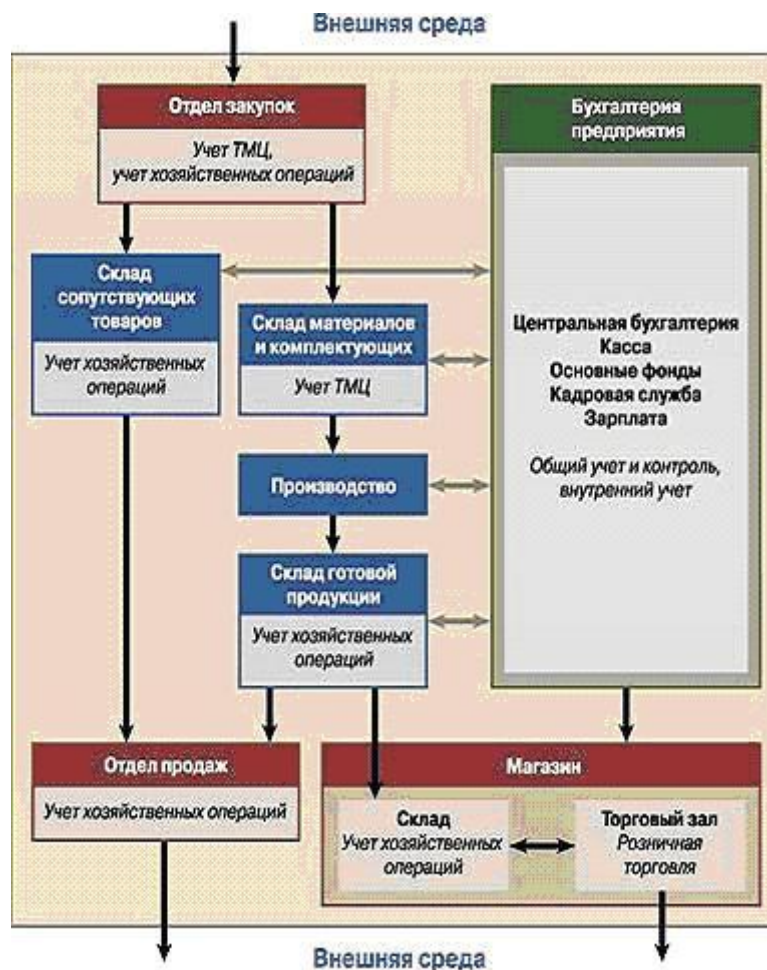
Внешняя среда

Отдел закупок

Учет ТМЦ, учет хозяйственных операций

Бухгалтерия предприятия

Склад сопутствующих товаров

Учет хозяйственных операций

Склад материалов и комплектующих

Учет ТМЦ

Центральная бухгалтерия
Касса
Основные фонды
Кадровая служба
Зарплата

Общий учет и контроль, внутренний учет

Производство

Склад готовой продукции

Учет хозяйственных операций

Отдел продаж

Учет хозяйственных операций

Магазин

Склад
Учет хозяйственных операций

Торговый зал
Розничная торговля

Внешняя среда